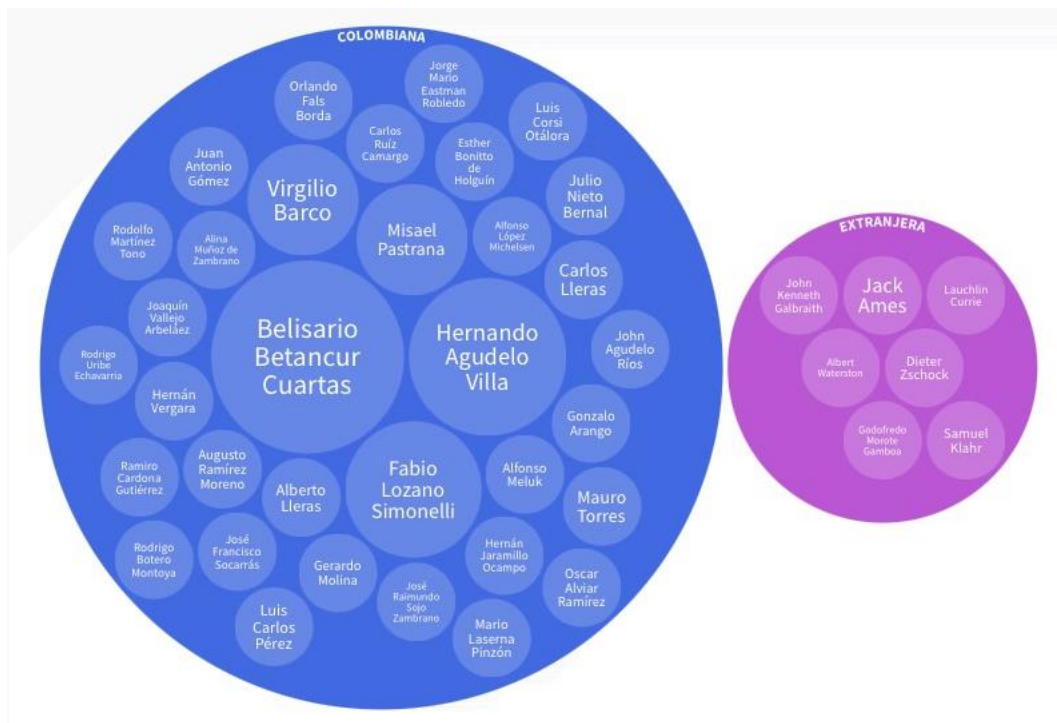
COLOMBIANA

Orlando Fals Borda

Jorge Mario Eastman Robledo

Luis Corsi Otálora

Carlos Ruiz Camargo

Esther Bonitto de Holguín

Juan Antonio Gómez

Virgilio Barco

Julio Nieto Bernal

Misael Pastrana

Alfonso López Michelsen

Rodolfo Martínez Tono

Alina Muñoz de Zambrano

Carlos Lleras

Joaquín Vallejo Arbeláez

Belisario Betancur Cuartas

Hernando Agudelo Villa

John Agudelo Ríos

Rodrigo Uribe Echavarría

Hernán Vergara

Gonzalo Arango

Ramiro Cardona Gutiérrez

Augusto Ramírez Moreno

Fabio Lozano Simonelli

Alfonso Meluk

Alberto Lleras

Mauro Torres

Rodrigo Botero Montoya

José Francisco Socarrás

Hernán Jaramillo Ocampo

Gerardo Molina

Oscar Alviar Ramírez

José Raimundo Sojo Zambrano

Luis Carlos Pérez

Mario Laserna Pinzón

EXTRANJERA

John Kenneth Galbraith

Jack Ames

Lauchlin Currie

Albert Waterston

Dieter Zschock

Godofredo Morote Gamboa

Samuel Klahr